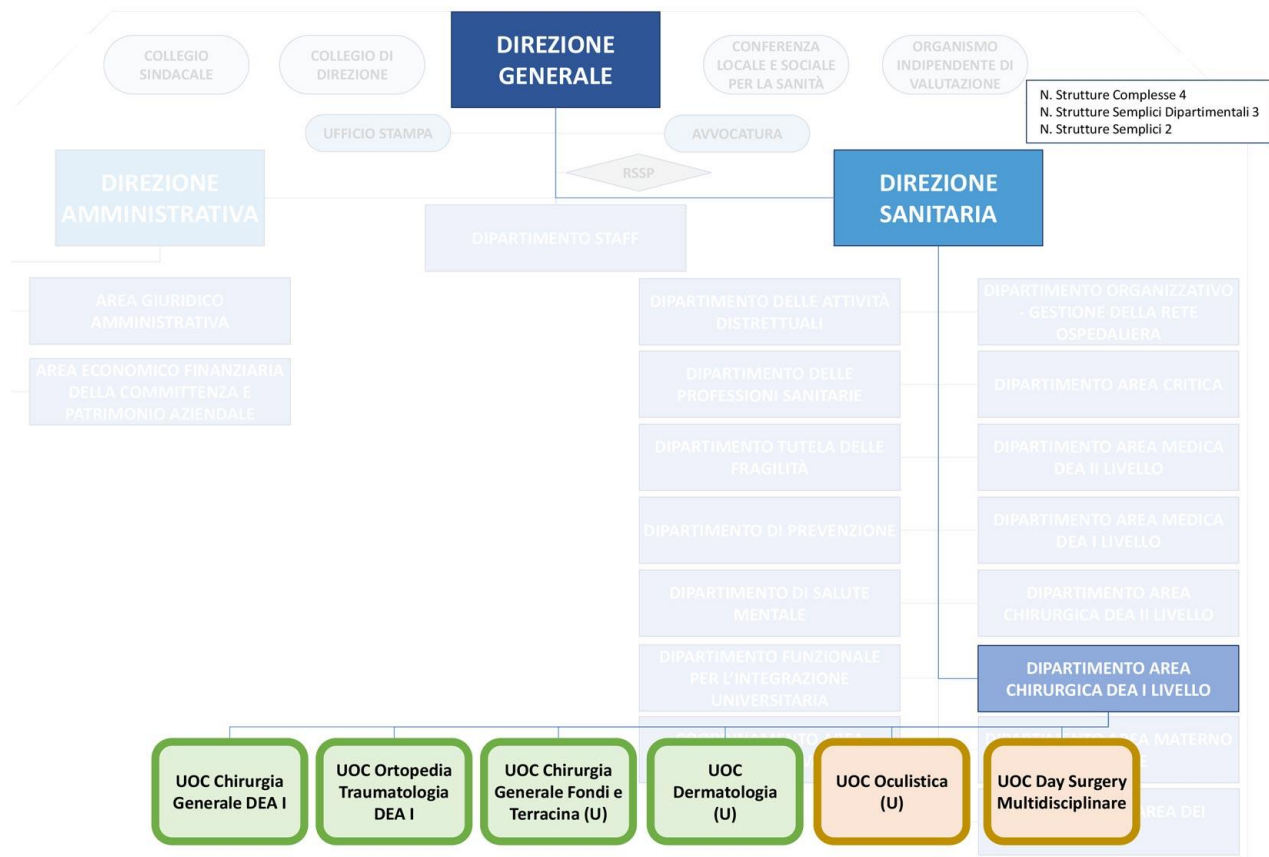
COLLEGIO SINDACALE

COLLEGIO DI DIREZIONE

DIREZIONE GENERALE

CONFERENZA LOCALE E SOCIALE PER LA SANITÀ

ORGANISMO INDIPENDENTE DI VALUTAZIONE

N. Strutture Complesse 4
N. Strutture Semplici Dipartimentali 3
N. Strutture Semplici 2

UFFICIO STAMPA

AVVOCATURA

RSSP

DIREZIONE AMMINISTRATIVA

DIPARTIMENTO STAFF

DIREZIONE SANITARIA

AREA GIURIDICO AMMINISTRATIVA

AREA ECONOMICO FINANZIARIA DELLA COMMITTENZA E PATRIMONIO AZIENDALE

DIPARTIMENTO DELLE ATTIVITÀ DISTRETTUALI

DIPARTIMENTO DELLE PROFESSIONI SANITARIE

DIPARTIMENTO TUTELA DELLE FRAGILITÀ

DIPARTIMENTO DI PREVENZIONE

DIPARTIMENTO DI SALUTE MENTALE

DIPARTIMENTO FUNZIONALE PER L'INTEGRAZIONE UNIVERSITARIA

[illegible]

DIPARTIMENTO ORGANIZZATIVO - GESTIONE DELLA RETE OSPEDALIERA

DIPARTIMENTO AREA CRITICA

DIPARTIMENTO AREA MEDICA DEA II LIVELLO

DIPARTIMENTO AREA MEDICA DEA I LIVELLO

DIPARTIMENTO AREA CHIRURGICA DEA II LIVELLO

DIPARTIMENTO AREA CHIRURGICA DEA I LIVELLO

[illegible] AREA MATERNO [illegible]

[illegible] AREA DEI

UOC Chirurgia Generale DEA I

UOC Ortopedia Traumatologia DEA I

UOC Chirurgia Generale Fondi e Terracina (U)

UOC Dermatologia (U)

UOC Oculistica (U)

UOC Day Surgery Multidisciplinare